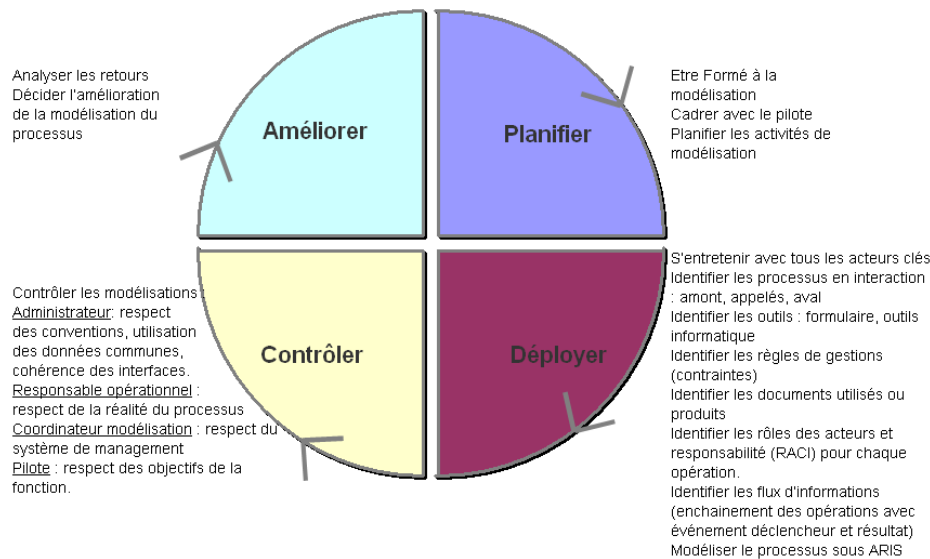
Analyser les retours
Décider l'amélioration de la modélisation du processus

Améliorer

Planifier

Etre Formé à la modélisation
Cadrer avec le pilote
Planifier les activités de modélisation

Contrôler les modélisations
Administrateur: respect des conventions, utilisation des données communes, cohérence des interfaces.
Responsable opérationnel : respect de la réalité du processus
Coordinateur modélisation : respect du système de management
Pilote : respect des objectifs de la fonction.

Contrôler

Déployer

S'entretenir avec tous les acteurs clés
Identifier les processus en interaction : amont, appelés, aval
Identifier les outils : formulaire, outils informatique
Identifier les règles de gestions (contraintes)
Identifier les documents utilisés ou produits
Identifier les rôles des acteurs et responsabilité (RACI) pour chaque opération.
Identifier les flux d'informations (enchainement des opérations avec événement déclencheur et résultat)
Modéliser le processus sous ARIS